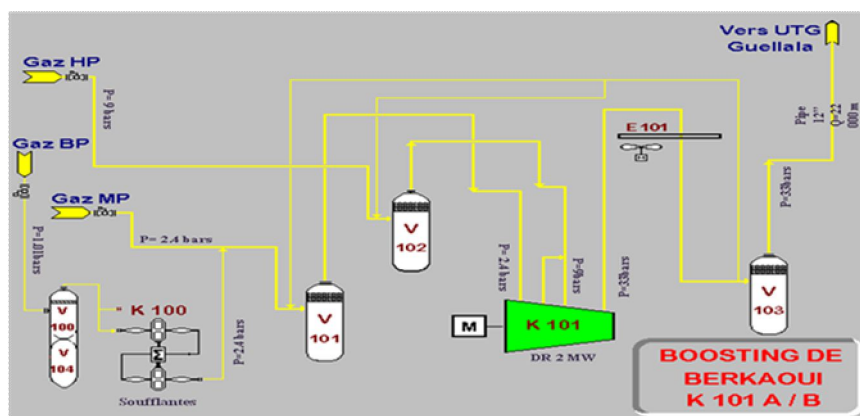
Vers UTG
Guellala

Gaz HP
Gaz BP
Gaz MP

P=9 bars
P=1.01bars
P= 2.4 bars
P=2.4 bars
P=2.4 bars
P=9bars
P=33bars
P=33bars
Pipe 12"
L=22 000 m

E 101

V 102
V 101
V 100
V 104
V 103

K 100
K 101
M

Soufflantes
DR 2 MW

BOOSTING DE
BERKAOUI
K 101 A / B